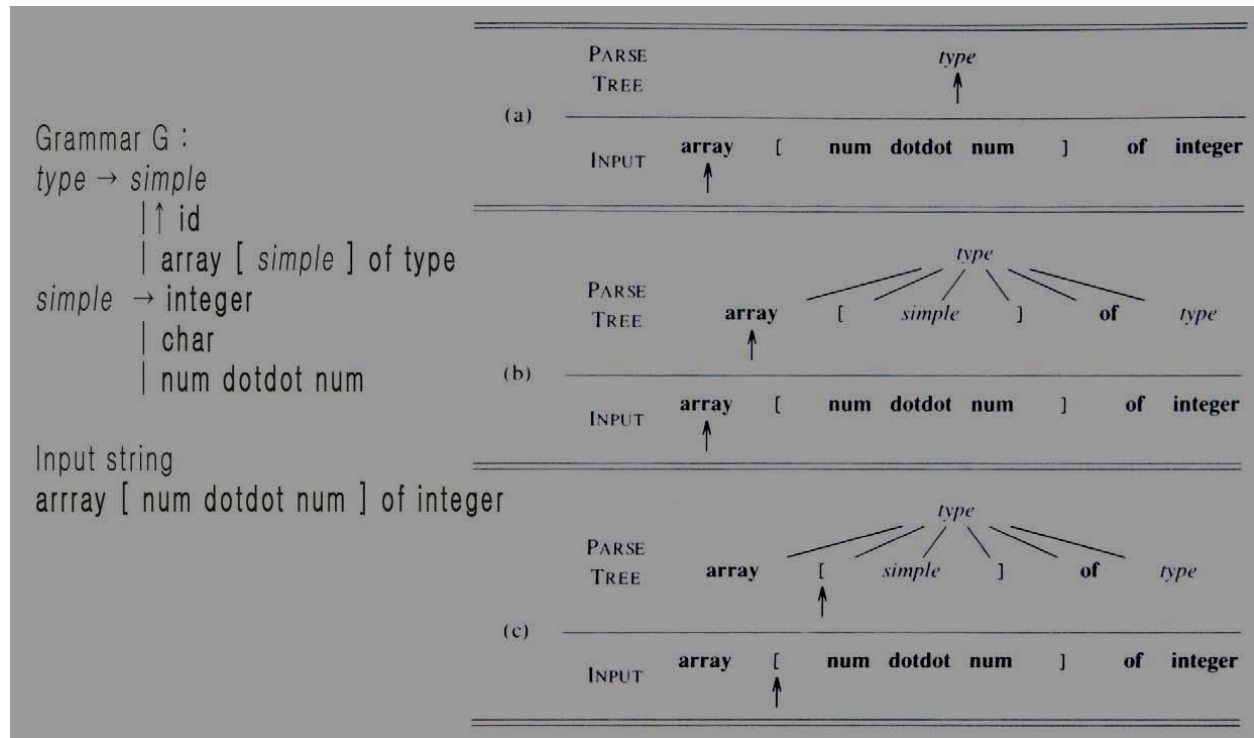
Grammar G :
type → simple
| ↑ id
| array [ simple ] of type
simple → integer
| char
| num dotdot num

Input string
arrray [ num dotdot num ] of integer

(a)
PARSE TREE type
INPUT array [ num dotdot num ] of integer

(b)
PARSE TREE type
array [ simple ] of type
INPUT array [ num dotdot num ] of integer

(c)
PARSE TREE type
array [ simple ] of type
INPUT array [ num dotdot num ] of integer